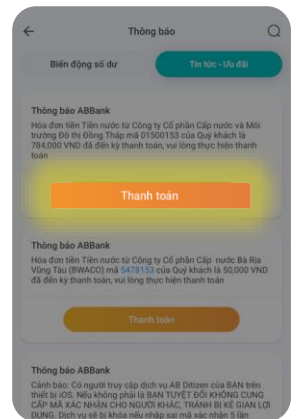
Thông báo

Biến động số dư

Tin tức - Ưu đãi

Thông báo ABBank

Hóa đơn tiền Tiền nước từ Công ty Cổ phần Cấp nước và Môi trường Đô thị Đồng Tháp mã 01500153 của Quý khách là 784,000 VND đã đến kỳ thanh toán, vui lòng thực hiện thanh toán

Thanh toán

Thông báo ABBank

Hóa đơn tiền Tiền nước từ Công ty Cổ phần Cấp nước Bà Rịa Vũng Tàu (BWACO) mã 5478153 của Quý khách là 50,000 VND đã đến kỳ thanh toán, vui lòng thực hiện thanh toán

Thanh toán

Thông báo ABBank

Cảnh báo: Có người truy cập dịch vụ AB Ditizen của BẠN trên thiết bị iOS. Nếu không phải là BẠN TUYỆT ĐỐI KHÔNG CUNG CẤP MÃ XÁC NHẬN CHO NGƯỜI KHÁC, TRÁNH BỊ KẺ GIAN LỢI DỤNG. Dịch vụ sẽ bị khóa nếu nhập sai mã xác nhận 5 lần